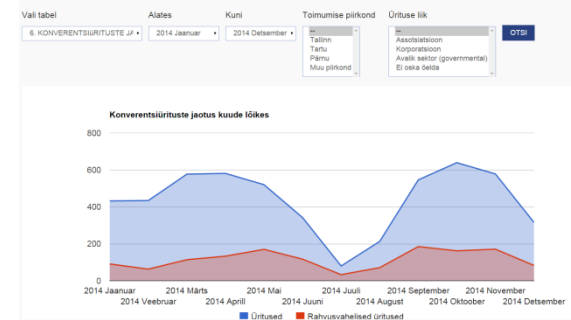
Vali tabel
6. KONVERENTSIÜRITUSTE JA

Alates
2014 Jaanuar

Kuni
2014 Detsember

Toimumise piirkond
--
Tallinn
Tartu
Pärnu
Muu piirkond

Ürituse liik
--
Assotsiatsioon
Korporatsioon
Avalik sektor (governmental)
Ei oska öelda

OTSI

Konverentsiürituste jaotus kuude lõikes

800
600
400
200
0

2014 Jaanuar
2014 Veebruar
2014 Märts
2014 Aprill
2014 Mai
2014 Juuni
2014 Juuli
2014 August
2014 September
2014 Oktoober
2014 November
2014 Detsember

Üritused
Rahvusvahelised üritused